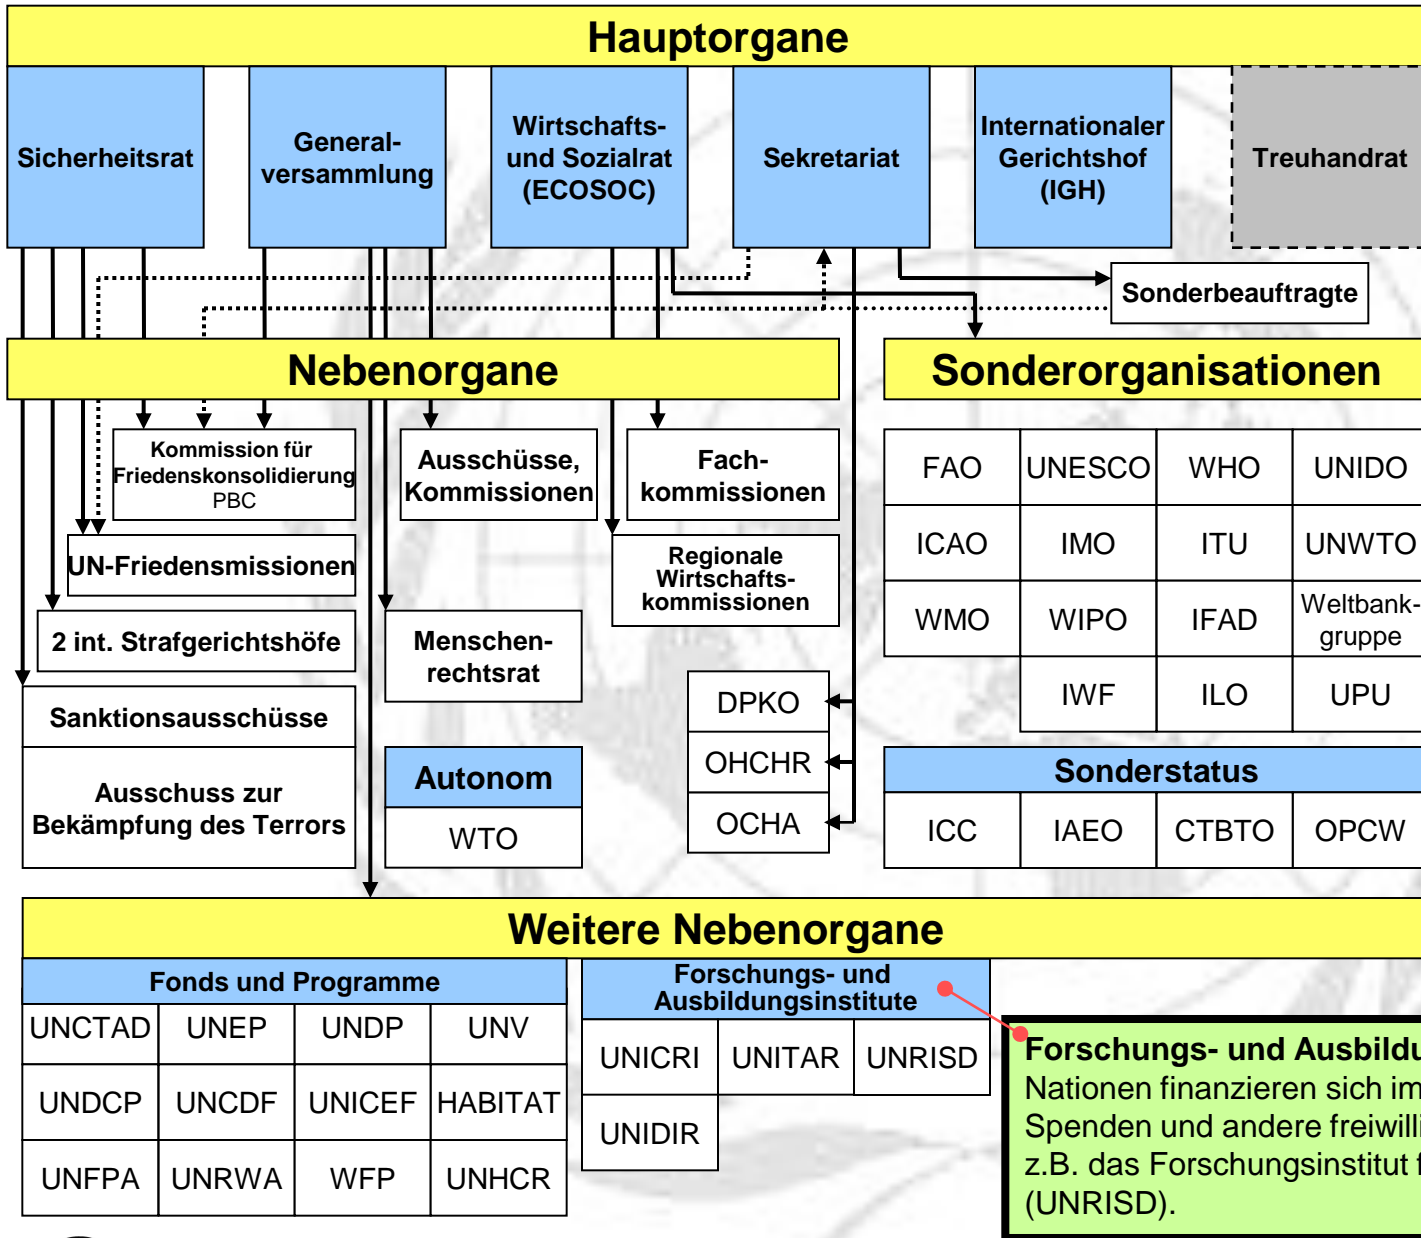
Hauptorgane

Sicherheitsrat

Generalversammlung

Wirtschafts- und Sozialrat (ECOSOC)

Sekretariat

Internationaler Gerichtshof (IGH)

Treuhandrat

Sonderbeauftragte

Nebenorgane

Sonderorganisationen

Kommission für Friedenskonsolidierung PBC

Ausschüsse, Kommissionen

Fachkommissionen

UN-Friedensmissionen

Regionale Wirtschaftskommissionen

2 int. Strafgerichtshöfe

Menschenrechtsrat

Sanktionsausschüsse

Ausschuss zur Bekämpfung des Terrors

Autonom

WTO

DPKO

OHCHR

OCHA

| FAO | UNESCO | WHO | UNIDO |
|---|---|---|---|
| ICAO | IMO | ITU | UNWTO |
| WMO | WIPO | IFAD | Weltbankgruppe |
| | IWF | ILO | UPU |

Sonderstatus

| ICC | IAEO | CTBTO | OPCW |
|---|---|---|---|

Weitere Nebenorgane

Fonds und Programme

| UNCTAD | UNEP | UNDP | UNV |
|---|---|---|---|
| UNDCP | UNCDF | UNICEF | HABITAT |
| UNFPA | UNRWA | WFP | UNHCR |

Forschungs- und Ausbildungsinstitute

| UNICRI | UNITAR | UNRISD |
|---|---|---|
| UNIDIR | | |

Forschungs- und Ausbildu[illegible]
Nationen finanzieren sich im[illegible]
Spenden und andere freiwilli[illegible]
z.B. das Forschungsinstitut f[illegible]
(UNRISD).